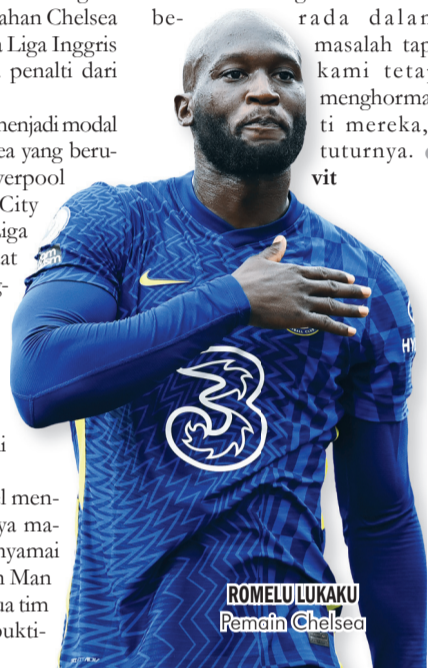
ahan Chelsea
Liga Inggris
penalti dari

menjadi modal
ea yang beru-
verpool
City
iga
at

i

l men-
ya ma-
nyamai
n Man
a tim
bukti-

be-

rada dalan
masalah tap
kami teta
menghormat
ti mereka,
tuturnya.
vit

3

ROMELU LUKAKU
Pemain Chelsea